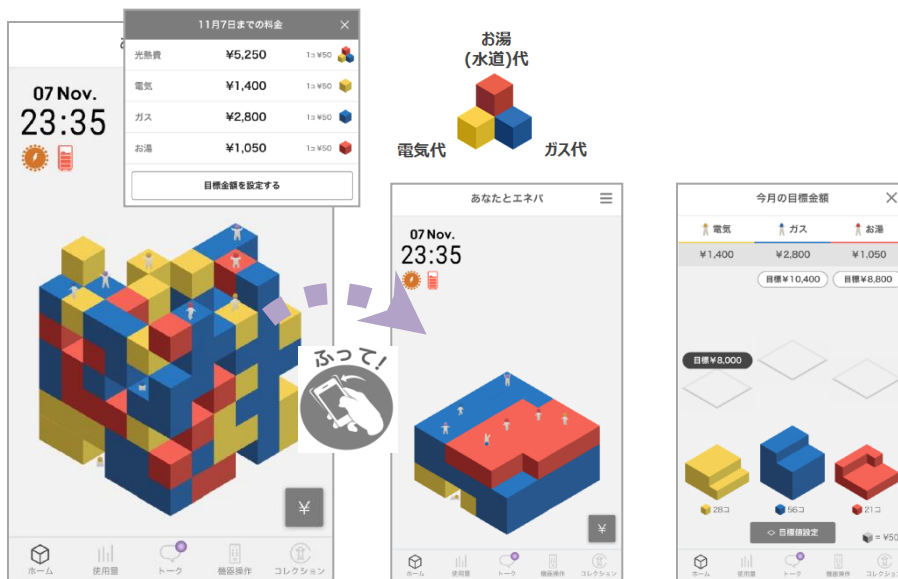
11月7日までの料金

| | | | |
|---|---|---|---|
| 光熱費 | ¥5,250 | 1コ=¥50 | |
| 電気 | ¥1,400 | 1コ=¥50 | |
| ガス | ¥2,800 | 1コ=¥50 | |
| お湯 | ¥1,050 | 1コ=¥50 | |

目標金額を設定する

07 Nov.
23:35

¥

ホーム 使用量 トーク 機器操作 コレクション

お湯
(水道)代
電気代
ガス代

ふって!

あなたとエネパ
07 Nov.
23:35
¥
ホーム 使用量 トーク 機器操作 コレクション

今月の目標金額
電気 ガス お湯
¥1,400 ¥2,800 ¥1,050
目標¥10,400 目標¥8,800
目標¥8,000
28コ 56コ 21コ
目標値設定
= ¥50
ホーム 使用量 トーク 機器操作 コレクション